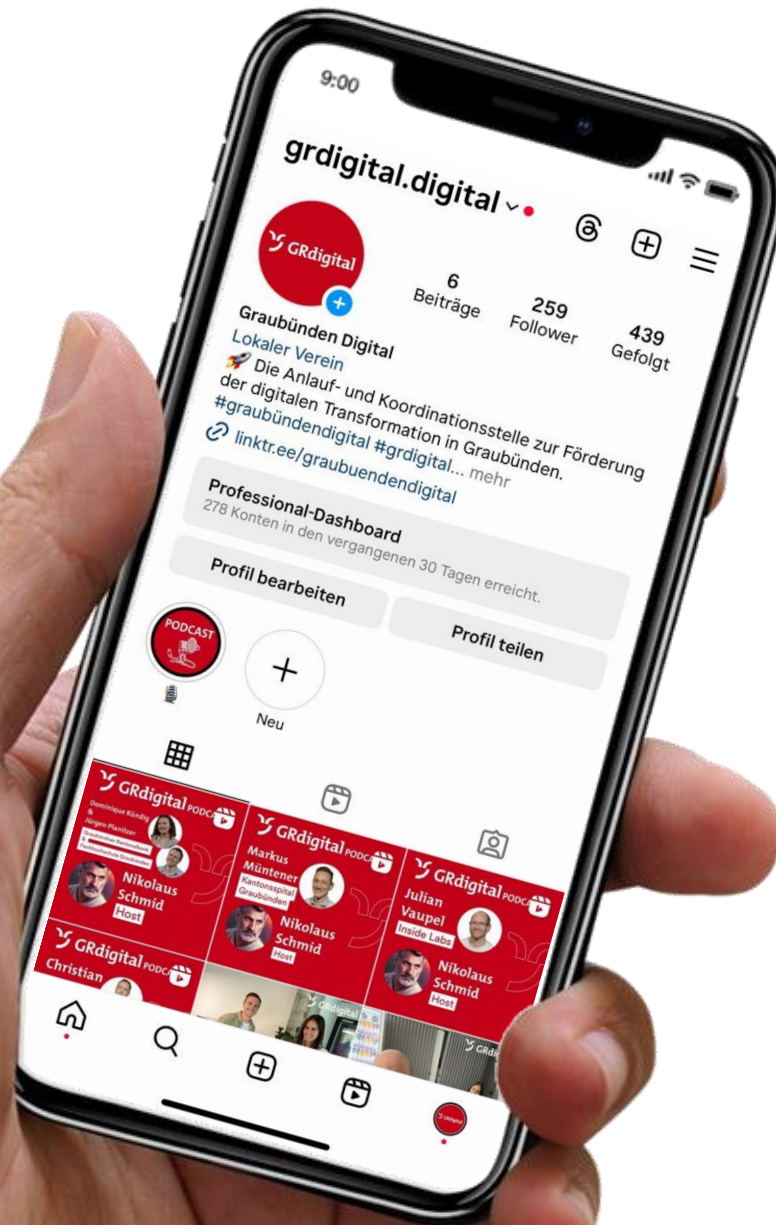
9:00

grdigital.digital

GRdigital

6 Beiträge

259 Follower

439 Gefolgt

Graubünden Digital
Lokaler Verein
🚀 Die Anlauf- und Koordinationsstelle zur Förderung der digitalen Transformation in Graubünden. #graubündendigital #grdigital... mehr
linktr.ee/graubuendendigital

Professional-Dashboard
278 Konten in den vergangenen 30 Tagen erreicht.

Profil bearbeiten

Profil teilen

PODCAST

Neu

GRdigital PODCAST
Dominique Kündig & Jürgen Planitzer
Graubündner Kantonalbank
Fachhochschule Graubünden
Nikolaus Schmid
Host

GRdigital PODCAST
Markus Müntener
Kantonsspital Graubünden
Nikolaus Schmid
Host

GRdigital PODCAST
Julian Vaupel
Inside Labs
Nikolaus Schmid
Host

GRdigital PODCAST
Christian

GRdigital

GRdigital

GRdigital